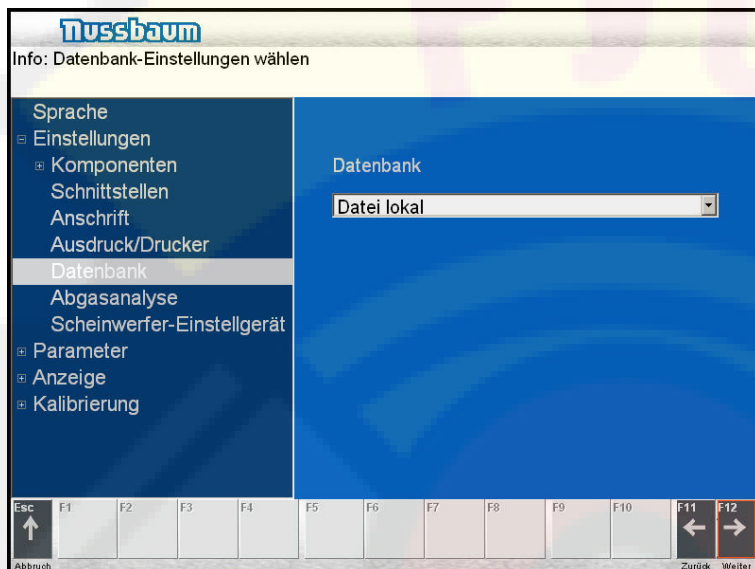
Nussbaum
Info: Datenbank-Einstellungen wählen

Sprache
⊟ Einstellungen
⊞ Komponenten
Schnittstellen
Anschrift
Ausdruck/Drucker
Datenbank
Abgasanalyse
Scheinwerfer-Einstellgerät
⊞ Parameter
⊞ Anzeige
⊞ Kalibrierung

Datenbank

Datei lokal

Esc
Abbruch
F1
F2
F3
F4
F5
F6
F7
F8
F9
F10
F11
Zurück
F12
Weiter